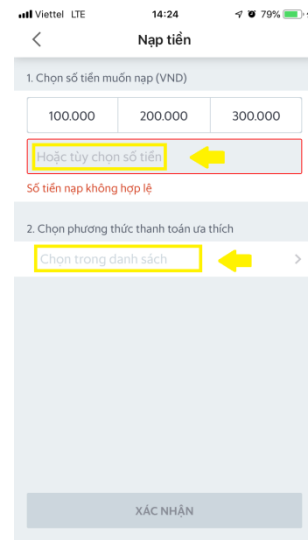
Viettel LTE 14:24 79%

Nạp tiền

1. Chọn số tiền muốn nạp (VND)

| 100.000 | 200.000 | 300.000 |
|---|---|---|

Hoặc tùy chọn số tiền

Số tiền nạp không hợp lệ

2. Chọn phương thức thanh toán ưa thích

Chọn trong danh sách

XÁC NHẬN